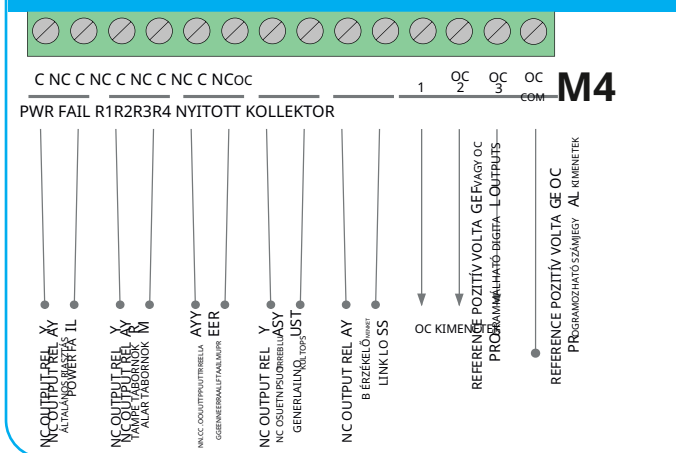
C NC C NC C NC C NC C NC OC

1

OC 2

OC 3

OC COM

M4

PWR FAIL R1R2R3R4 NYITOTT KOLLEKTOR

NC OUTPUT REL X
NC OUTPUT REL AY
ÁLTALÁNOS RIASZTÁS
POWER FA IL

NC OUTPUT REL X
NC OUTPUT REL AY
TAMPE TÁBORNOK R
ALAR TÁBORNOK M

AYY
NN.CC. OOUUTTPPUUTTRREELLA

EER
GGEENNEERRAALLFTAAILMUPR

NC OUTPUT REL Y
NC OSUETNPSUOTRREELLA
ASY
GENERALIALN
UST
ÖL TOPS

NC OUTPUT REL AY
B ÉRZÉKELŐ
LINK LO SS

OC KIMENETEK

REFERENCE POZITÍV VOLTA GE
F VAGY OC
PROGRAMMABLE DIGITA L OUTPUTS
PROGRAMOZHATÓ DIGITA

REFERENCE POZITÍV VOLTA GE OC
AL KIMENETEK
PROGRAMOZHATÓ SZÁMJEGY